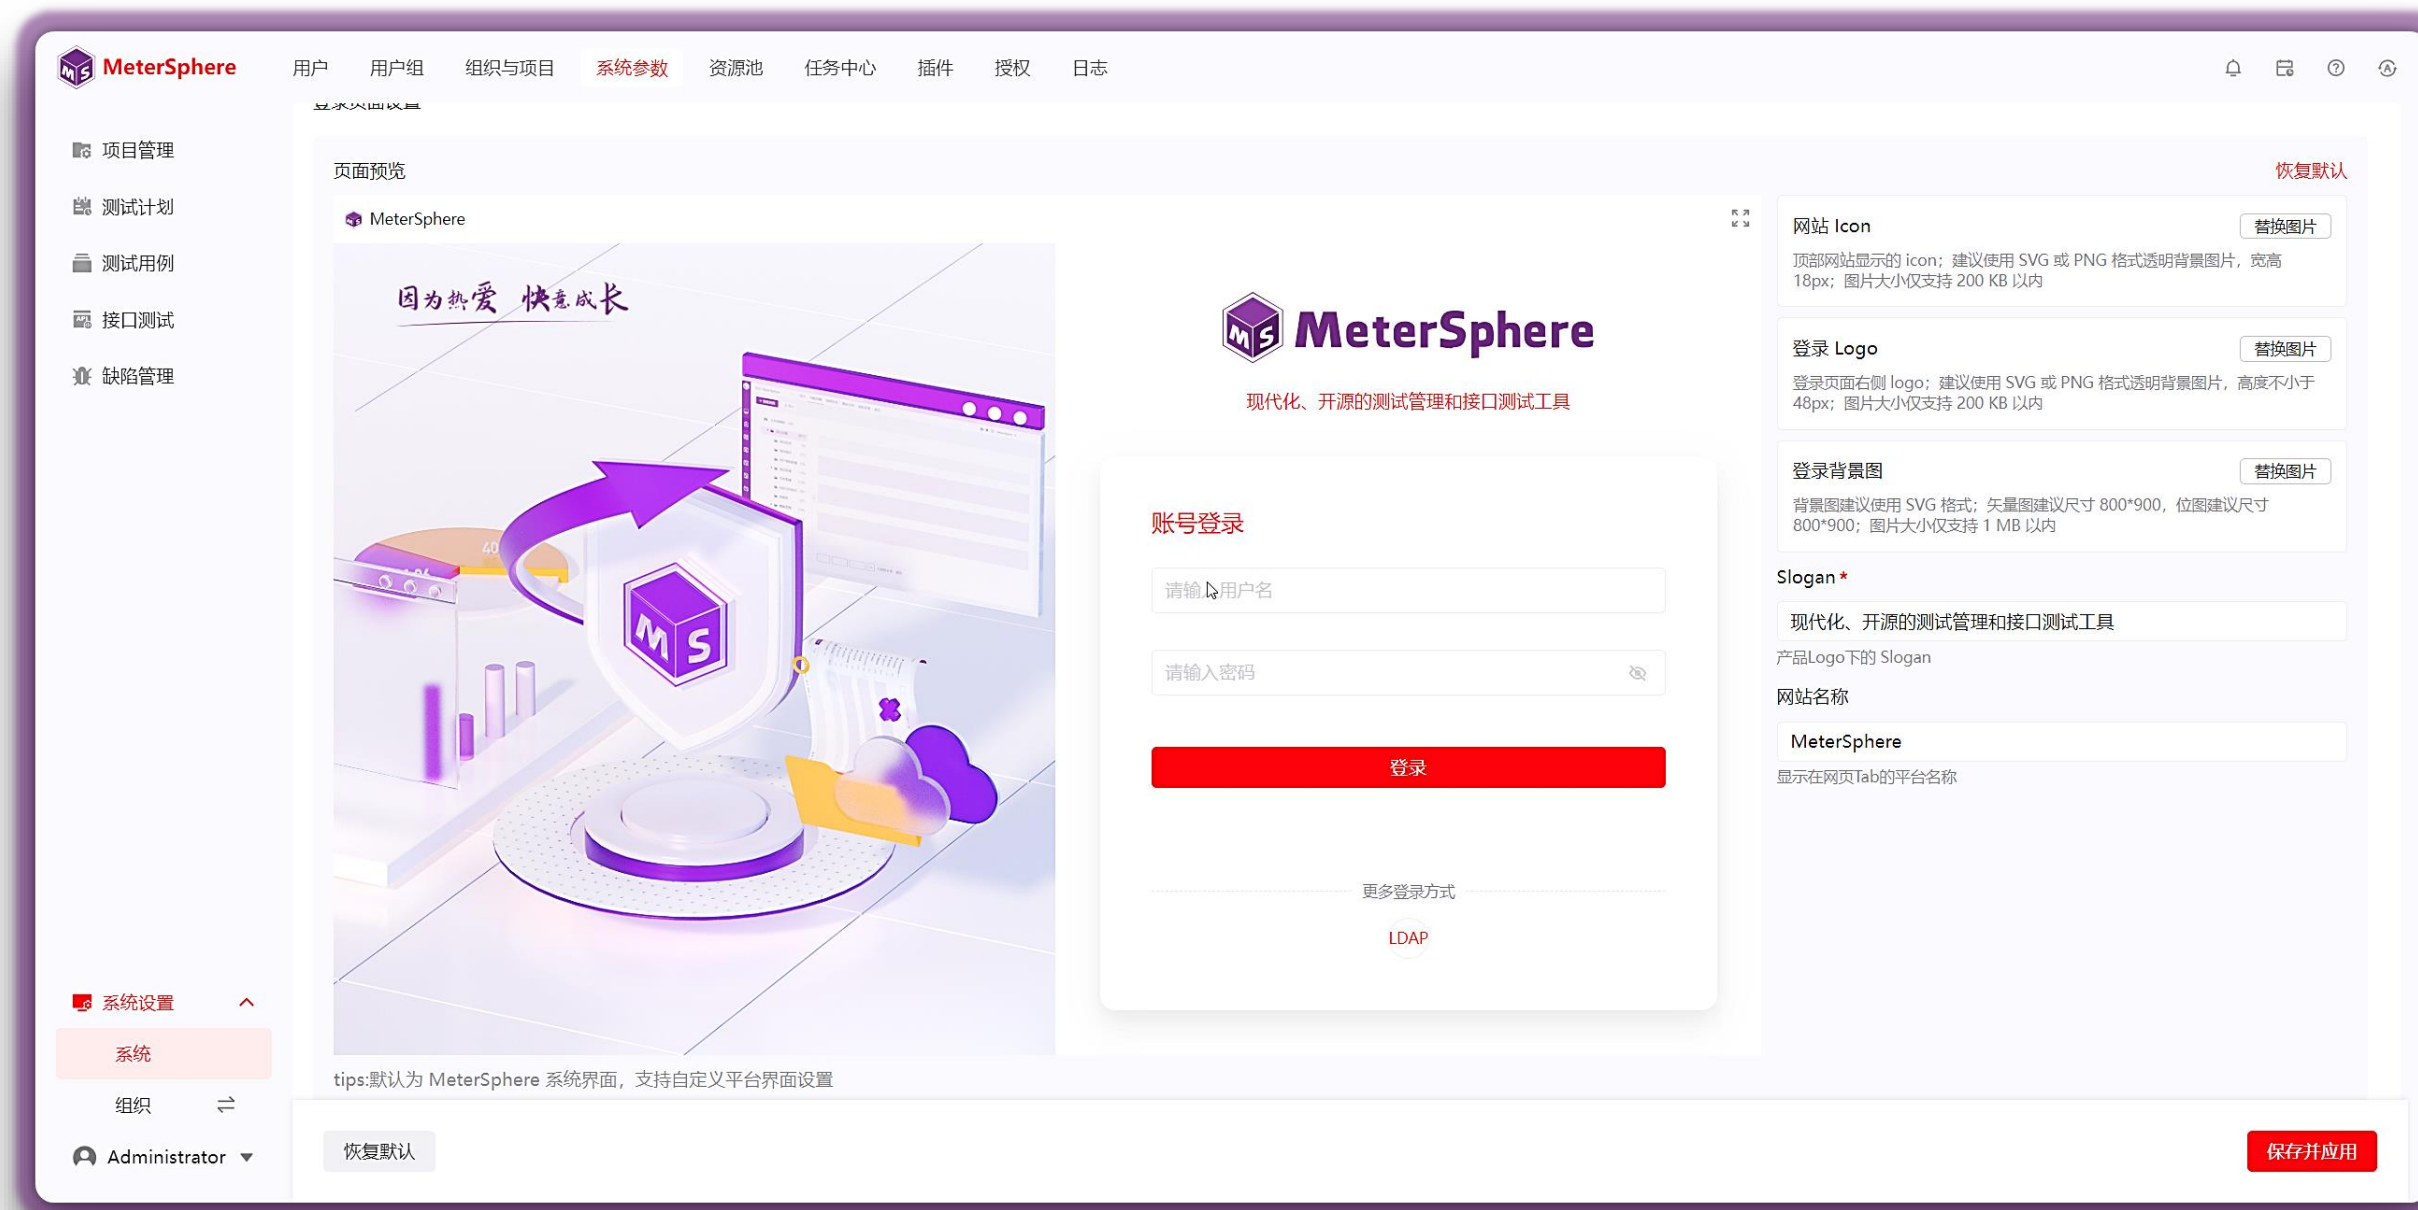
MeterSphere 用户 用户组 组织与项目 系统参数 资源池 任务中心 插件 授权 日志

项目管理
测试计划
测试用例
接口测试
缺陷管理

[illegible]

页面预览

恢复默认

MeterSphere

因为热爱 快意成长

MeterSphere

现代化、开源的测试管理和接口测试工具

账号登录

请输入用户名

请输入密码

登录

更多登录方式

LDAP

网站 Icon
替换图片
顶部网站显示的 icon；建议使用 SVG 或 PNG 格式透明背景图片，宽高 18px；图片大小仅支持 200 KB 以内

登录 Logo
替换图片
登录页面右侧 logo；建议使用 SVG 或 PNG 格式透明背景图片，高度不小于 48px；图片大小仅支持 200 KB 以内

登录背景图
替换图片
背景图建议使用 SVG 格式；矢量图建议尺寸 800*900，位图建议尺寸 800*900；图片大小仅支持 1 MB 以内

Slogan *
现代化、开源的测试管理和接口测试工具
产品Logo下的 Slogan

网站名称
MeterSphere
显示在网页Tab的平台名称

tips:默认为 MeterSphere 系统界面，支持自定义平台界面设置

系统设置
系统
组织
Administrator

恢复默认

保存并应用